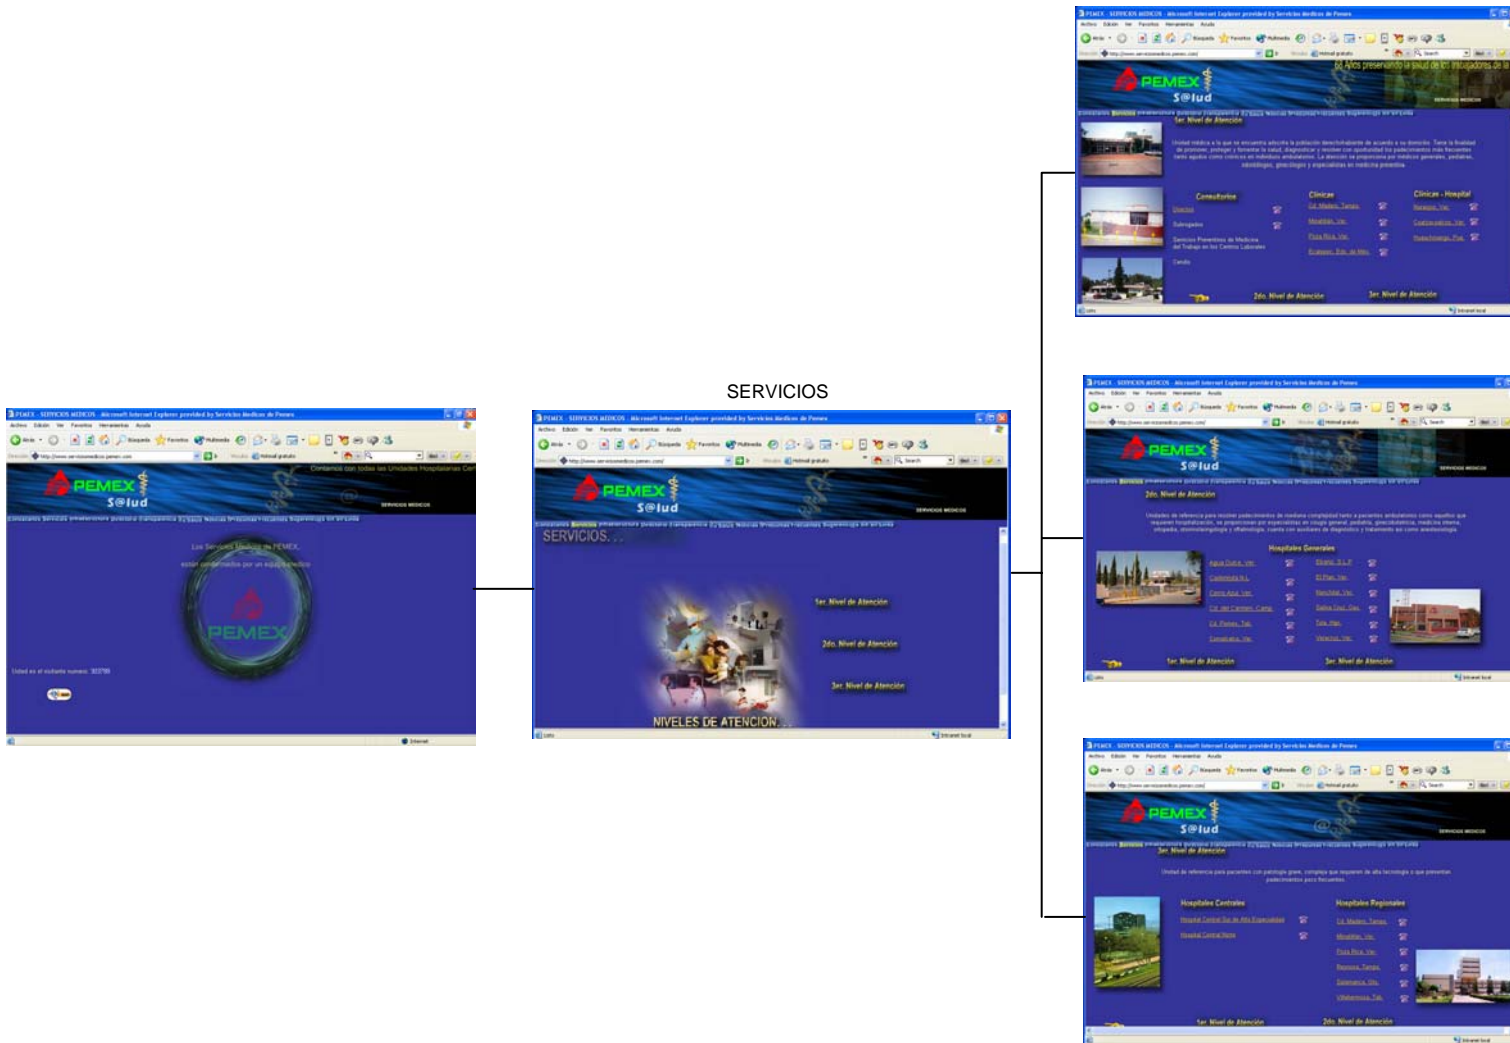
SERVICIOS

PEMEX - SERVICIOS MEDICOS - Microsoft Internet Explorer provided by Servicios Medicos de Pemex

PEMEX S@lud

Contamos con todas las Unidades Hospitalarias

Los Servicios Médicos de PEMEX, están conformados por un equipo

PEMEX

SERVICIOS. . .

1er. Nivel de Atención

2do. Nivel de Atención

3er. Nivel de Atención

NIVELES DE ATENCION. . .

60 Años preservando la salud de los trabajadores de la

1er. Nivel de Atención

Consultorios

Clínicas

Clínicas - Hospital

2do. Nivel de Atención

3er. Nivel de Atención

2do. Nivel de Atención

Hospitales Generales

1er. Nivel de Atención

3er. Nivel de Atención

3er. Nivel de Atención

Hospitales Centrales

Hospitales Regionales

1er. Nivel de Atención

2do. Nivel de Atención